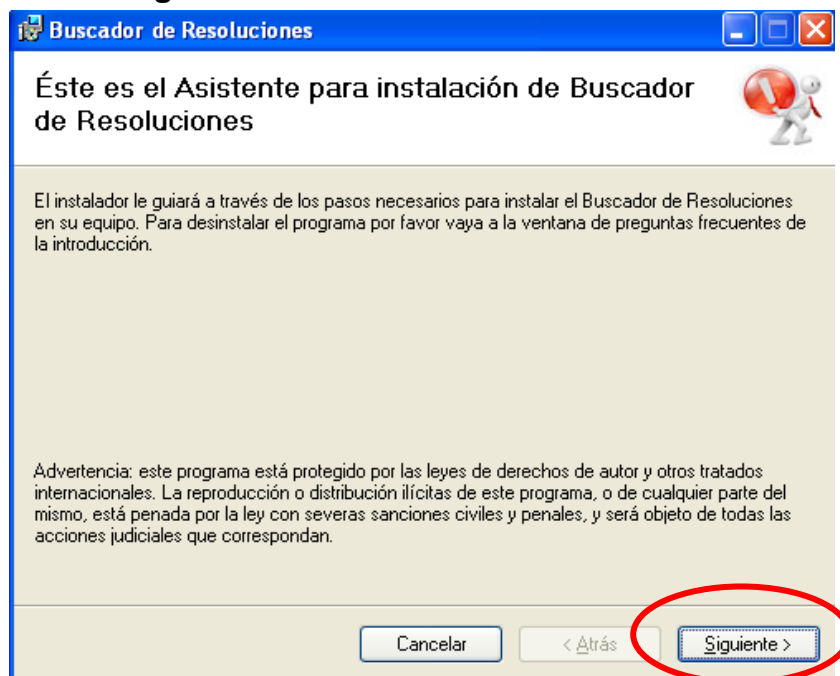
Buscador de Resoluciones

Éste es el Asistente para instalación de Buscador de Resoluciones

El instalador le guiará a través de los pasos necesarios para instalar el Buscador de Resoluciones en su equipo. Para desinstalar el programa por favor vaya a la ventana de preguntas frecuentes de la introducción.

Advertencia: este programa está protegido por las leyes de derechos de autor y otros tratados internacionales. La reproducción o distribución ilícitas de este programa, o de cualquier parte del mismo, está penada por la ley con severas sanciones civiles y penales, y será objeto de todas las acciones judiciales que correspondan.

Cancelar

< Atrás

Siguiente >